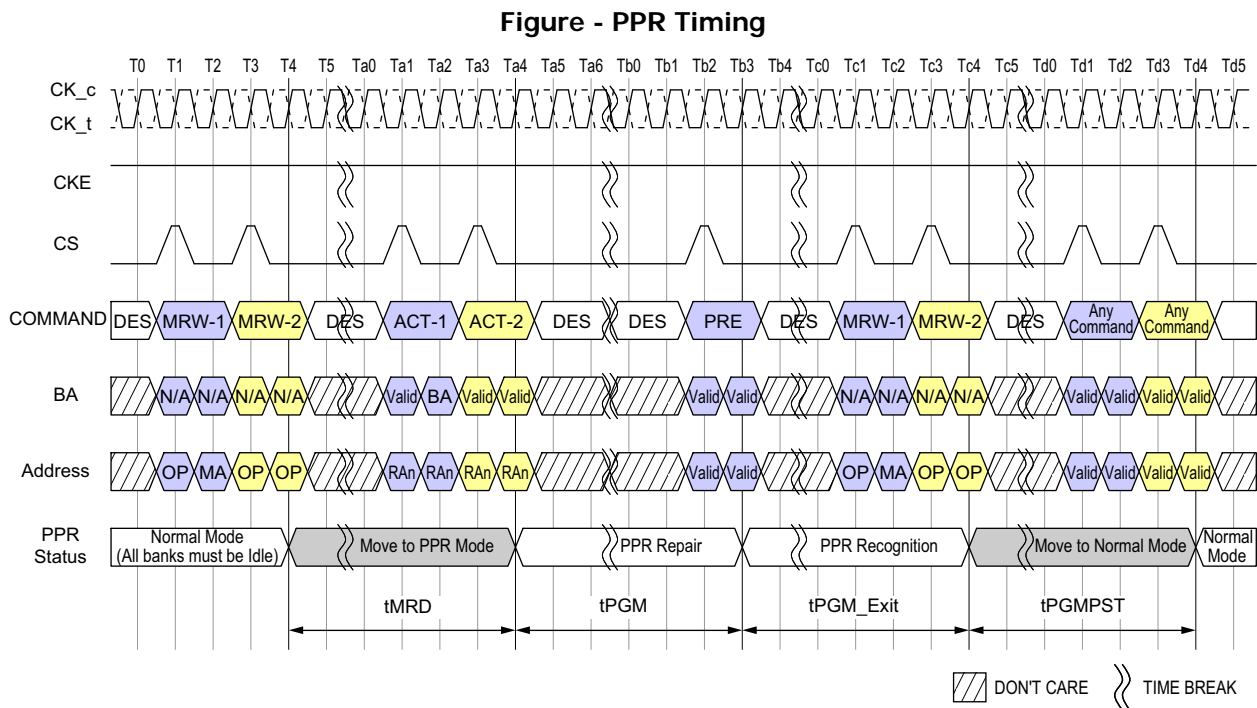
Figure - PPR Timing

T0 T1 T2 T3 T4 T5 Ta0 Ta1 Ta2 Ta3 Ta4 Ta5 Ta6 Tb0 Tb1 Tb2 Tb3 Tb4 Tc0 Tc1 Tc2 Tc3 Tc4 Tc5 Td0 Td1 Td2 Td3 Td4 Td5

CK_c
CK_t

CKE

CS

COMMAND DES MRW-1 MRW-2 DES ACT-1 ACT-2 DES DES PRE DES MRW-1 MRW-2 DES Any Command Any Command

BA N/A N/A N/A N/A Valid BA Valid Valid Valid Valid N/A N/A N/A N/A Valid Valid Valid Valid

Address OP MA OP OP RAn RAn RAn RAn Valid Valid OP MA OP OP Valid Valid Valid Valid

PPR Status Normal Mode (All banks must be Idle) Move to PPR Mode PPR Repair PPR Recognition Move to Normal Mode Normal Mode

tMRD tPGM tPGM_Exit tPGMPST

DON'T CARE TIME BREAK